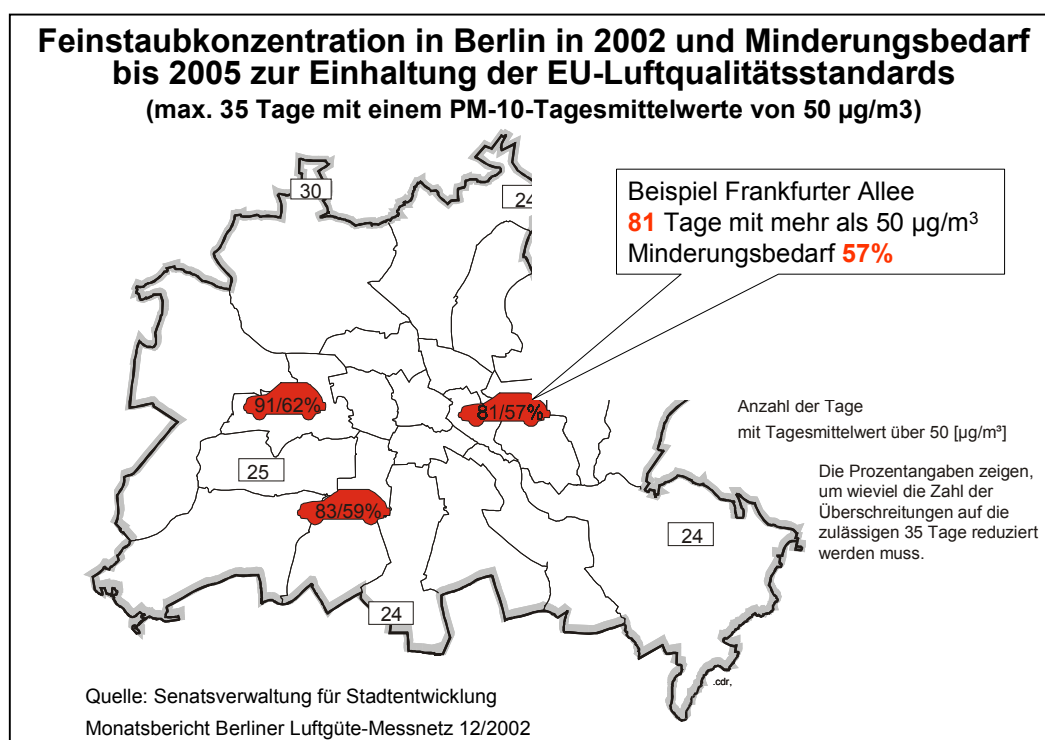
Feinstaubkonzentration in Berlin in 2002 und Minderungsbedarf bis 2005 zur Einhaltung der EU-Luftqualitätsstandards
(max. 35 Tage mit einem PM-10-Tagesmittelwerte von 50 µg/m3)

Beispiel Frankfurter Allee
81 Tage mit mehr als 50 µg/m$^3$
Minderungsbedarf 57%

30

24

91/62%

81/57%

25

83/59%

24

24

Anzahl der Tage
mit Tagesmittelwert über 50 [µg/m³]

Die Prozentangaben zeigen, um wieviel die Zahl der Überschreitungen auf die zulässigen 35 Tage reduziert werden muss.

.cdr,

Quelle: Senatsverwaltung für Stadtentwicklung
Monatsbericht Berliner Luftgüte-Messnetz 12/2002